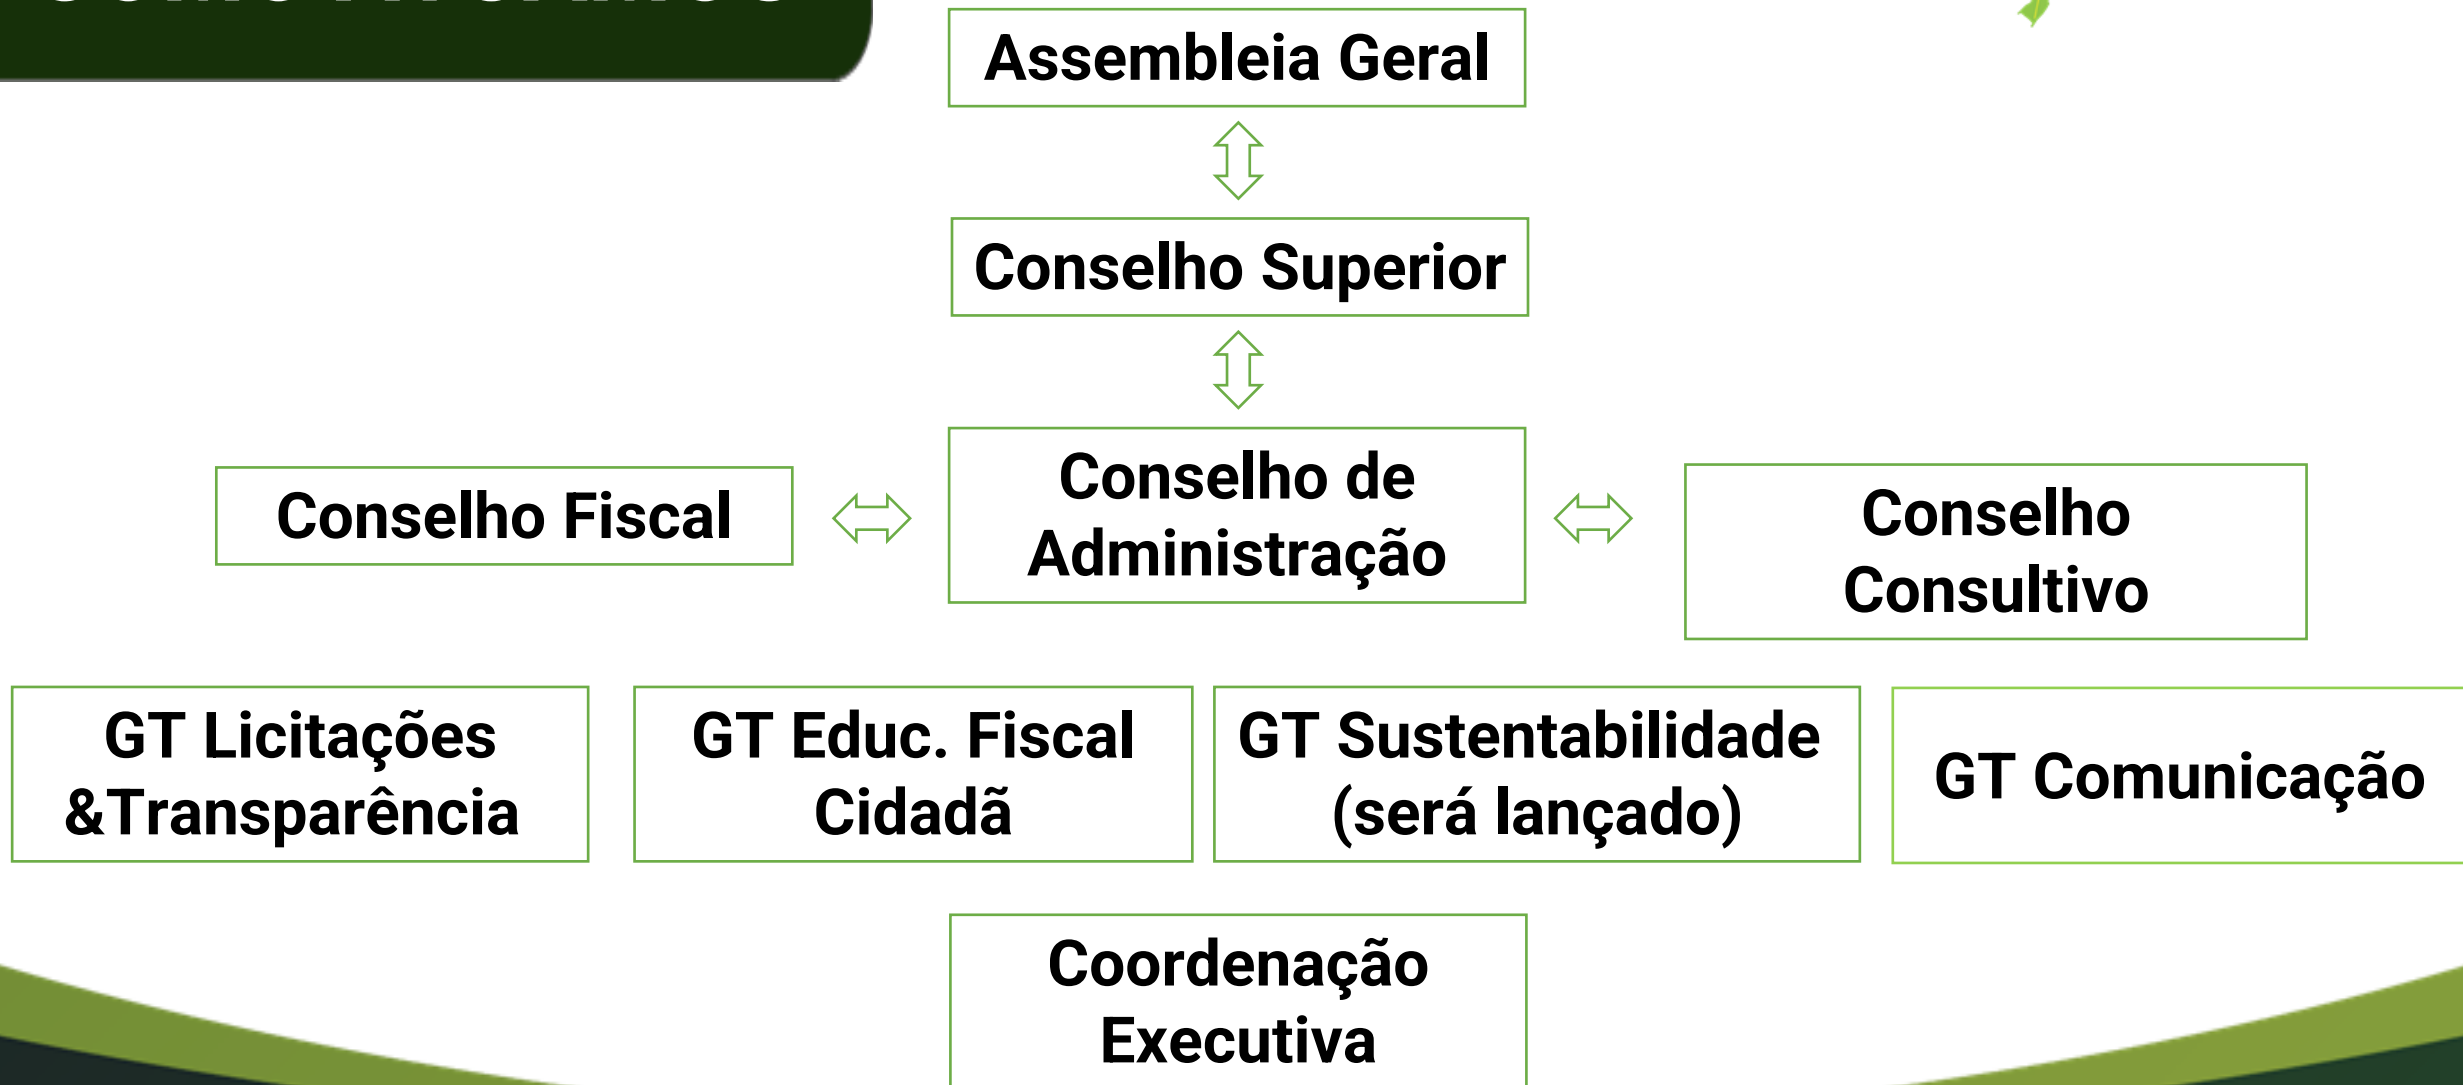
Assembleia Geral

Conselho Superior

Conselho Fiscal

Conselho de Administração

Conselho Consultivo

GT Licitações &Transparência

GT Educ. Fiscal Cidadã

GT Sustentabilidade (será lançado)

GT Comunicação

Coordenação Executiva